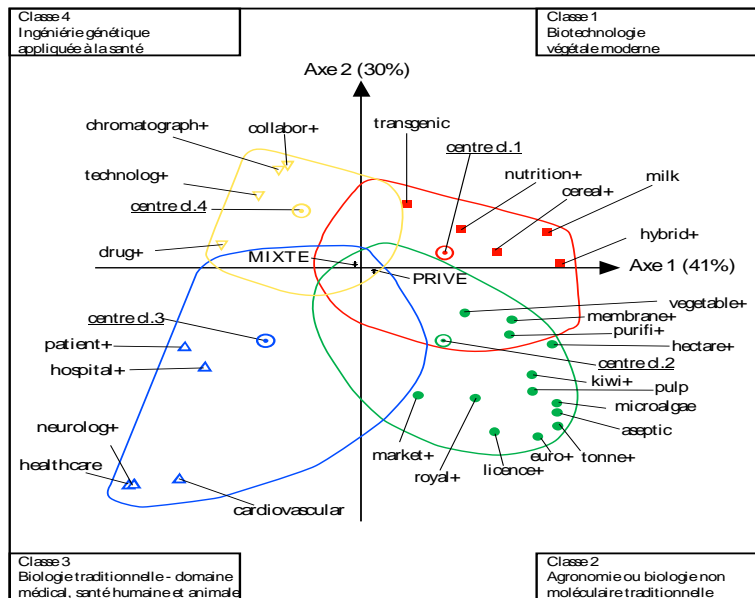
Classe 4
Ingénierie génétique appliquée à la santé

Classe 1
Biotechnologie végétale moderne

Axe 2 (30%)

chromatograph+
collabor+
transgenic
centre cl.1
technolog+
nutrition+
milk
cereal+
centre cl.4
hybrid+
drug+
MIXTE
PRIVE
Axe 1 (41%)
vegetable+
membrane+
centre cl.3
purifi+
patient+
hectare+
centre cl.2
hospital+
kiwi+
pulp
microalgae
neurolog+
aseptic
healthcare
market+
euro+
tonne+
royal+
licence+
cardiovascular

Classe 3
Biologie traditionnelle - domaine médical, santé humaine et animale

Classe 2
Agronomie ou biologie non moléculaire traditionnelle